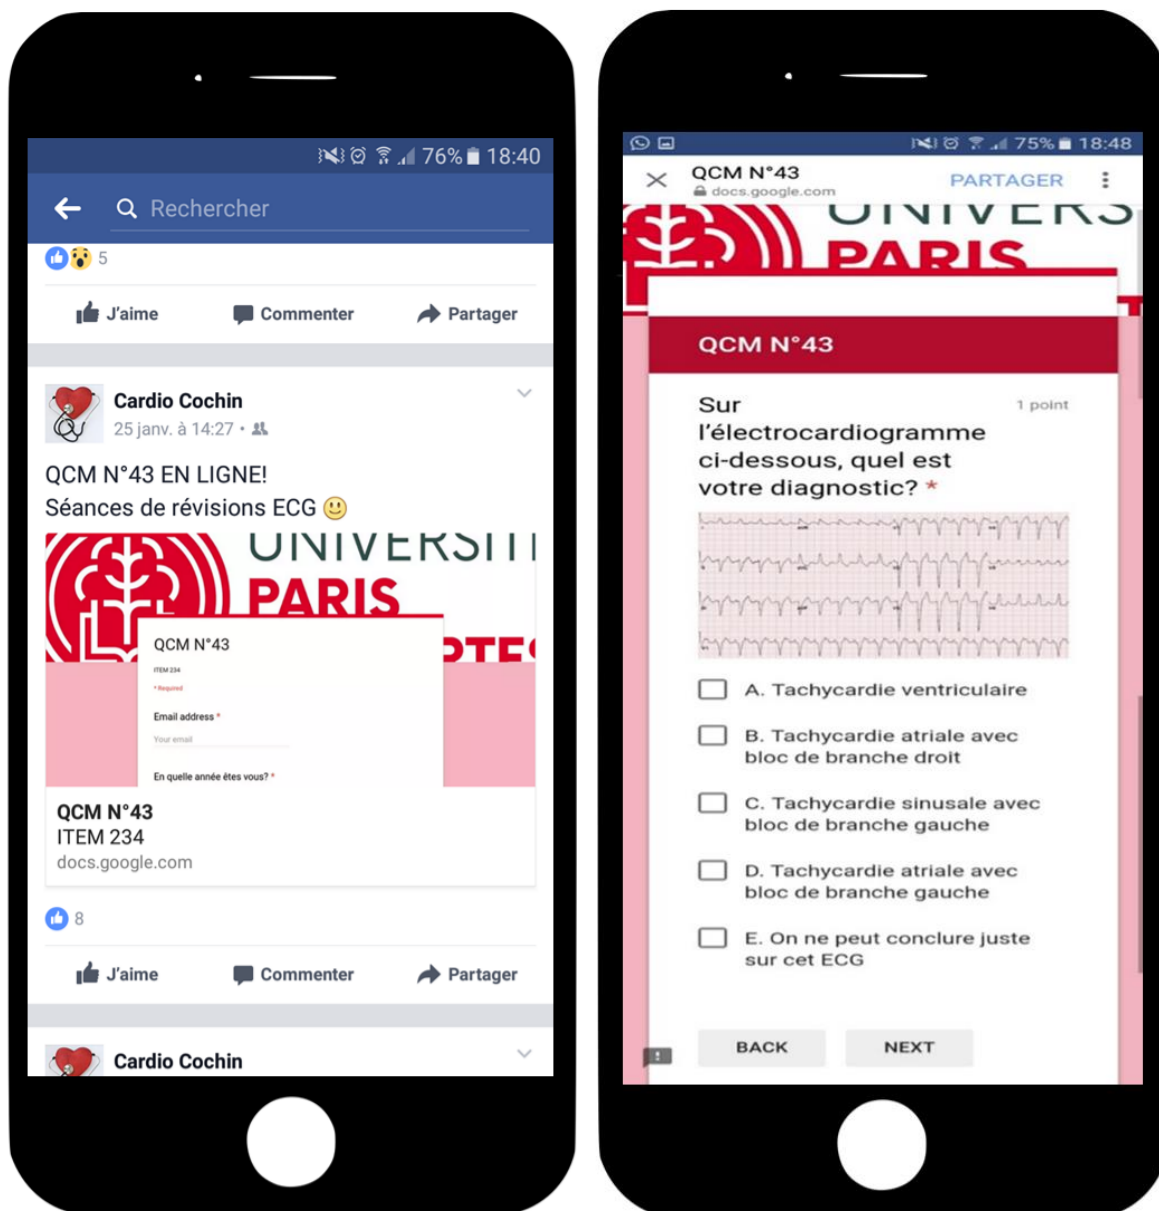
76% 18:40

Rechercher

5

J'aime Commenter Partager

Cardio Cochin
25 janv. à 14:27 •

QCM N°43 EN LIGNE!
Séances de révisions ECG 🙂

UNIVERSIT
PARIS

QCM N°43
ITEM 234
* Required
Email address *
Your email
En quelle année êtes vous? *

QCM N°43
ITEM 234
docs.google.com

8

J'aime Commenter Partager

Cardio Cochin

75% 18:48

QCM N°43
docs.google.com
PARTAGER

UNIVERS
PARIS

QCM N°43

Sur l'électrocardiogramme ci-dessous, quel est votre diagnostic? *
1 point

A. Tachycardie ventriculaire

B. Tachycardie atriale avec bloc de branche droit

C. Tachycardie sinusale avec bloc de branche gauche

D. Tachycardie atriale avec bloc de branche gauche

E. On ne peut conclure juste sur cet ECG

BACK NEXT